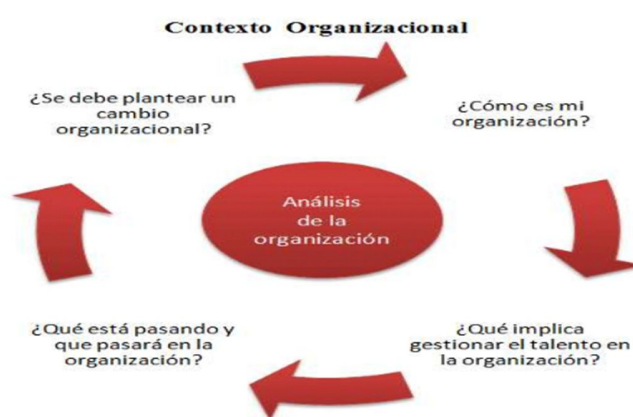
Contexto Organizacional

¿Se debe plantear un cambio organizacional?

¿Cómo es mi organización?

Análisis de la organización

¿Qué está pasando y que pasará en la organización?

¿Qué implica gestionar el talento en la organización?